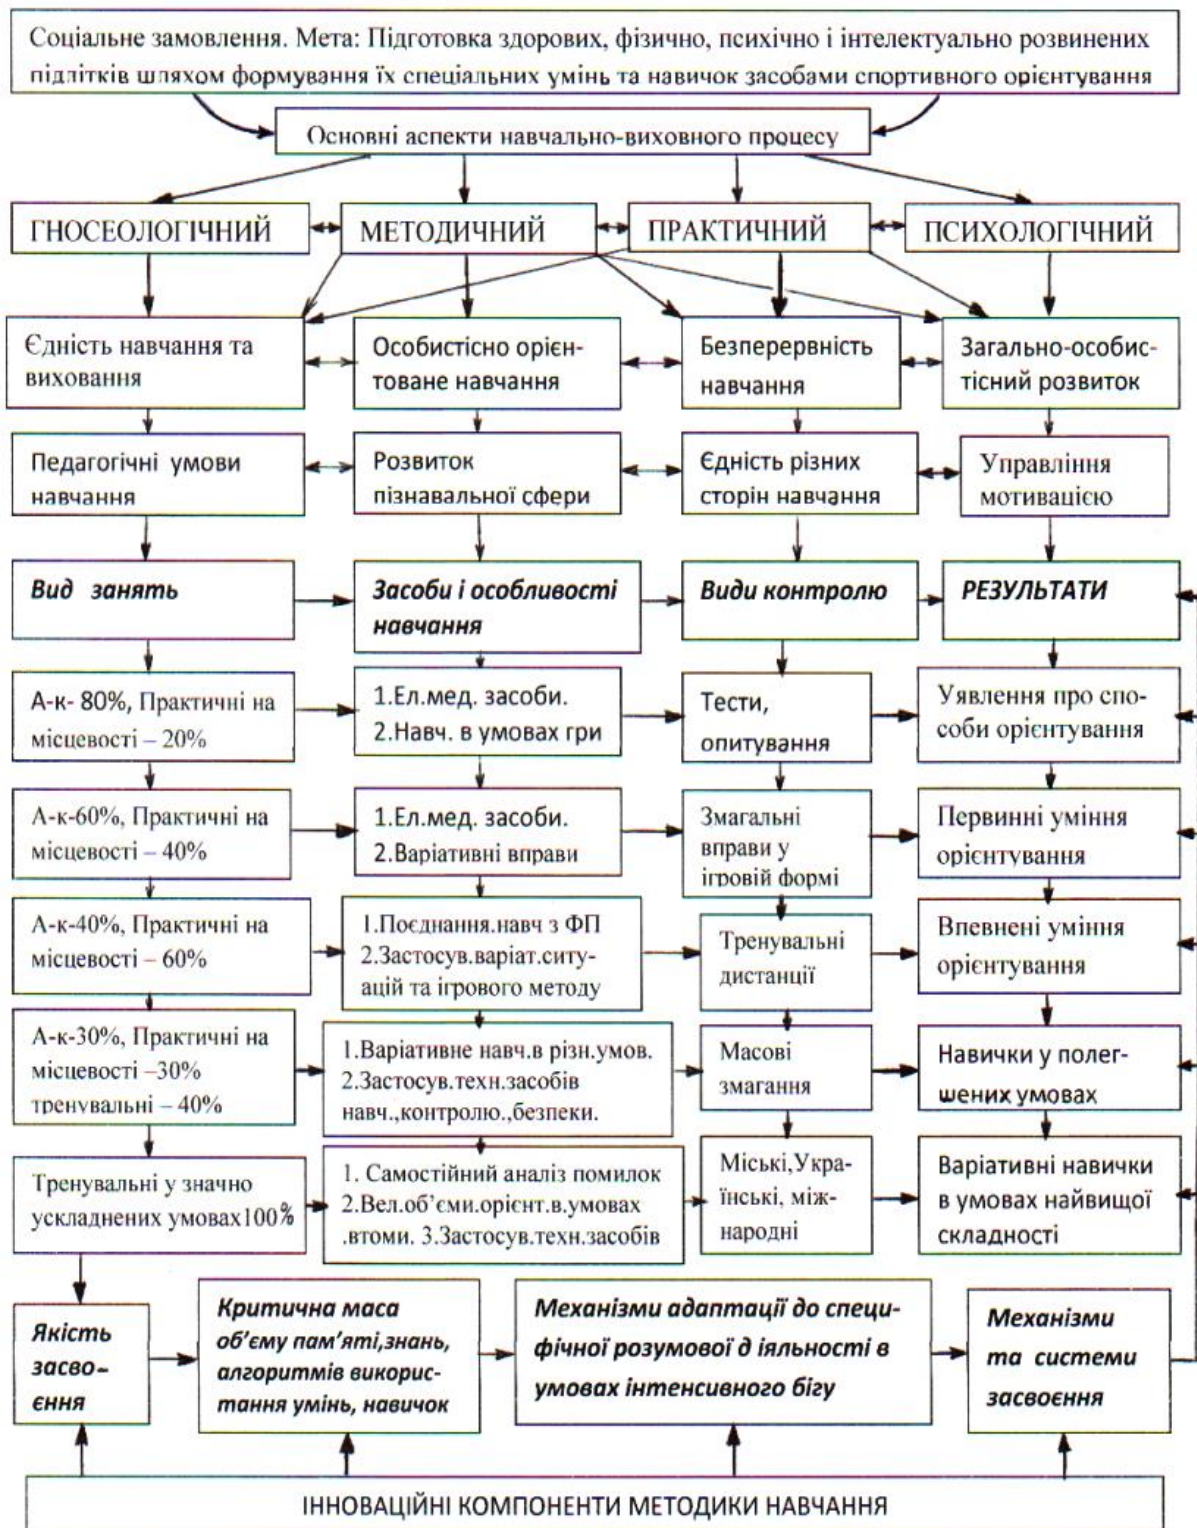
Соціальне замовлення. Мета: Підготовка здорових, фізично, психічно і інтелектуально розвинених підлітків шляхом формування їх спеціальних умінь та навичок засобами спортивного орієнтування

Основні аспекти навчально-виховного процесу

ГНОСЕОЛОГІЧНИЙ

МЕТОДИЧНИЙ

ПРАКТИЧНИЙ

ПСИХОЛОГІЧНИЙ

Єдність навчання та виховання

Особистісно орієнтоване навчання

Безперервність навчання

Загально-особистісний розвиток

Педагогічні умови навчання

Розвиток пізнавальної сфери

Єдність різних сторін навчання

Управління мотивацією

Вид занять

Засоби і особливості навчання

Види контролю

РЕЗУЛЬТАТИ

А-к- 80%, Практичні на місцевості – 20%

1.Ел.мед. засоби. 2.Навч. в умовах гри

Тести, опитування

Уявлення про способи орієнтування

А-к-60%, Практичні на місцевості – 40%

1.Ел.мед. засоби. 2.Варіативні вправи

Змагальні вправи у ігровій формі

Первинні уміння орієнтування

А-к-40%, Практичні на місцевості – 60%

1.Поєднання.навч з ФП 2.Застосув.варіат.ситуацій та ігрового методу

Тренувальні дистанції

Впевнені уміння орієнтування

А-к-30%, Практичні на місцевості –30% тренувальні – 40%

1.Варіативне навч.в різн.умов. 2.Застосув.техн.засобів навч.,контролю.,безпеки.

Масові змагання

Навички у полегшених умовах

Тренувальні у значно ускладнених умовах100%

1. Самостійний аналіз помилок 2.Вел.об'єми.орієнт.в.умовах втоми. 3.Застосув.техн.засобів

Міські,Українські, міжнародні

Варіативні навички в умовах найвищої складності

Якість засвоєння

Критична маса об'єму пам'яті,знань, алгоритмів використання умінь, навичок

Механізми адаптації до специфічної розумової д іяльності в умовах інтенсивного бігу

Механізми та системи засвоєння

ІННОВАЦІЙНІ КОМПОНЕНТИ МЕТОДИКИ НАВЧАННЯ